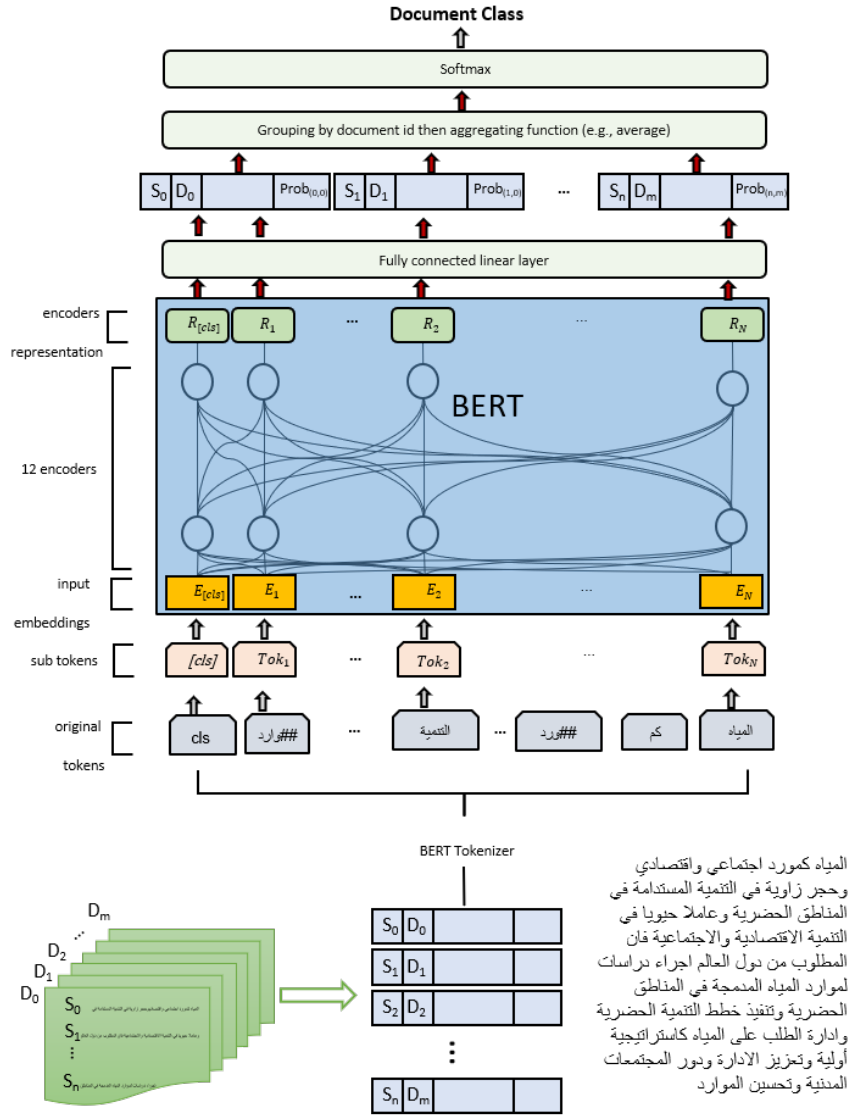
Document Class

Softmax

Grouping by document id then aggregating function (e.g., average)

$S_0$ $D_0$ $Prob_{(0,0)}$ $S_1$ $D_1$ $Prob_{(1,0)}$ ... $S_n$ $D_m$ $Prob_{(n,m)}$

Fully connected linear layer

encoders representation

$R_{[cls]}$ $R_1$ ... $R_2$ ... $R_N$

BERT

12 encoders

input embeddings

$E_{[cls]}$ $E_1$ ... $E_2$ ... $E_N$

sub tokens

$[cls]$ $Tok_1$ ... $Tok_2$ ... $Tok_N$

original tokens

cls ##وارد ... التنمية ... ##ورد كم المياه

BERT Tokenizer

$D_m$
...
$D_2$
$D_1$
$D_0$
$S_0$
$S_1$
⋮
$S_n$

$S_0$ $D_0$
$S_1$ $D_1$
$S_2$ $D_2$
⋮
$S_n$ $D_m$

المياه كمورد اجتماعي واقتصادي وحجر زاوية في التنمية المستدامة في المناطق الحضرية وعاملا حيويا في التنمية الاقتصادية والاجتماعية فان المطلوب من دول العالم اجراء دراسات لموارد المياه المدمجة في المناطق الحضرية وتنفيذ خطط التنمية الحضرية وادارة الطلب على المياه كاستراتيجية أولية وتعزيز الادارة ودور المجتمعات المدنية وتحسين الموارد